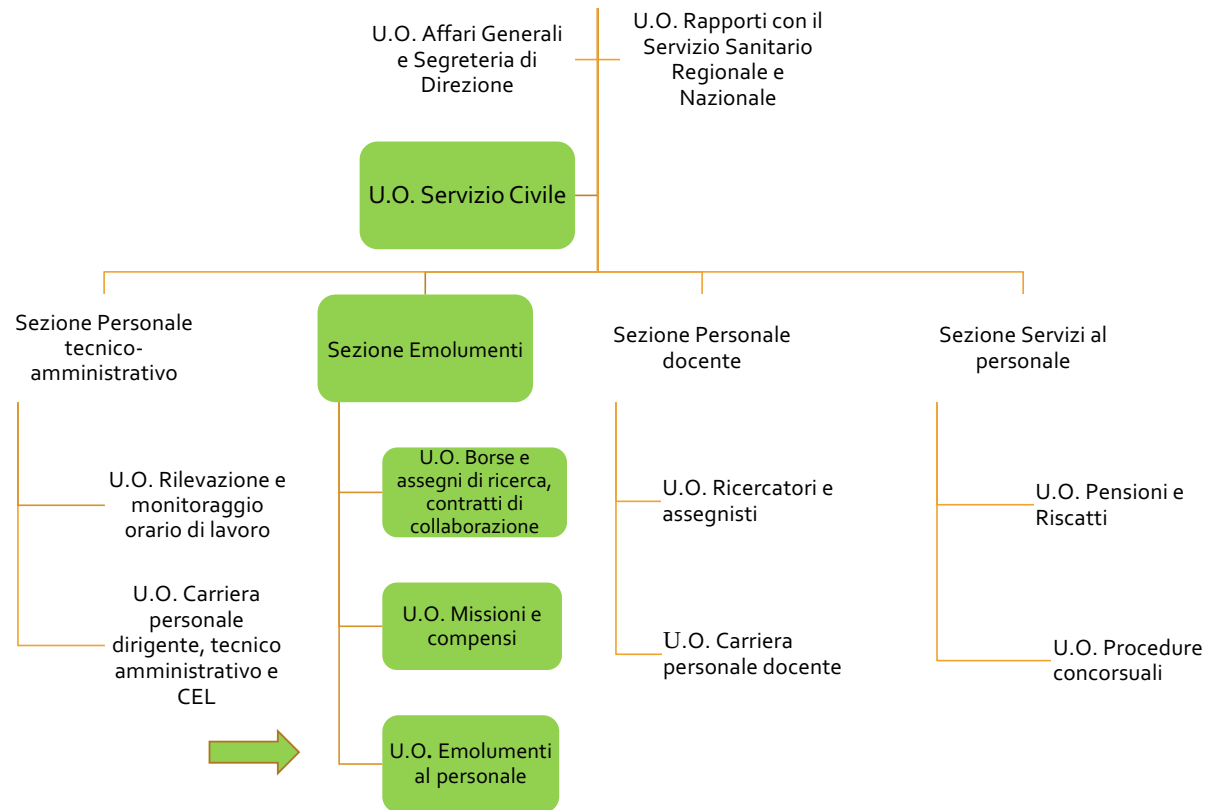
U.O. Affari Generali e Segreteria di Direzione

U.O. Rapporti con il Servizio Sanitario Regionale e Nazionale

U.O. Servizio Civile

Sezione Personale tecnico-amministrativo

U.O. Rilevazione e monitoraggio orario di lavoro

U.O. Carriera personale dirigente, tecnico amministrativo e CEL

Sezione Emolumenti

U.O. Borse e assegni di ricerca, contratti di collaborazione

U.O. Missioni e compensi

U.O. Emolumenti al personale

Sezione Personale docente

U.O. Ricercatori e assegnisti

U.O. Carriera personale docente

Sezione Servizi al personale

U.O. Pensioni e Riscatti

U.O. Procedure concorsuali